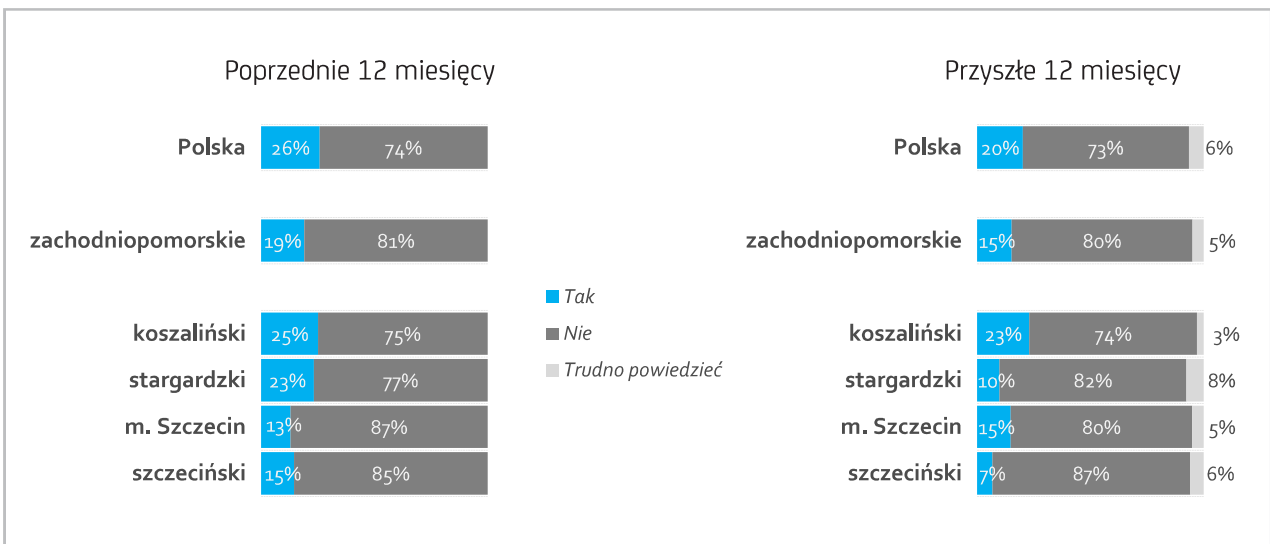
Poprzednie 12 miesięcy

| | Tak | Nie |
|---|---|---|
| Polska | 26% | 74% |
| zachodniopomorskie | 19% | 81% |
| koszaliński | 25% | 75% |
| stargardzki | 23% | 77% |
| m. Szczecin | 13% | 87% |
| szczeciński | 15% | 85% |

Tak
Nie
Trudno powiedzieć

Przyszłe 12 miesięcy

| | Tak | Nie | Trudno powiedzieć |
|---|---|---|---|
| Polska | 20% | 73% | 6% |
| zachodniopomorskie | 15% | 80% | 5% |
| koszaliński | 23% | 74% | 3% |
| stargardzki | 10% | 82% | 8% |
| m. Szczecin | 15% | 80% | 5% |
| szczeciński | 7% | 87% | 6% |